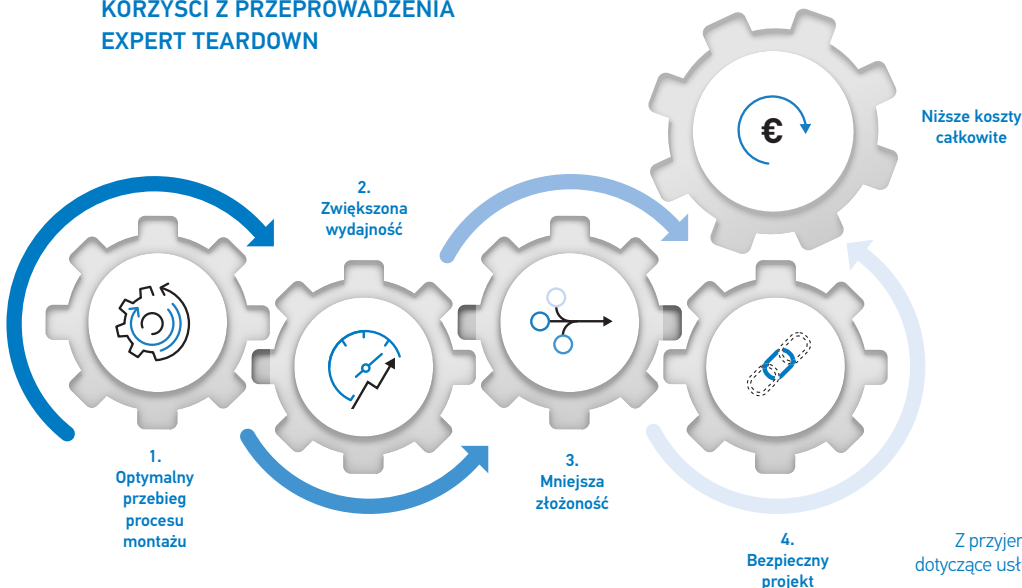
KORZYŚCI Z PRZEPROWADZENIA EXPERT TEARDOWN

€

Niższe koszty całkowite

2.
Zwiększona wydajność

1.
Optymalny przebieg procesu montażu

3.
Mniejsza złożoność

4.
Bezpieczny projekt

Z przyjer
dotyczące usł